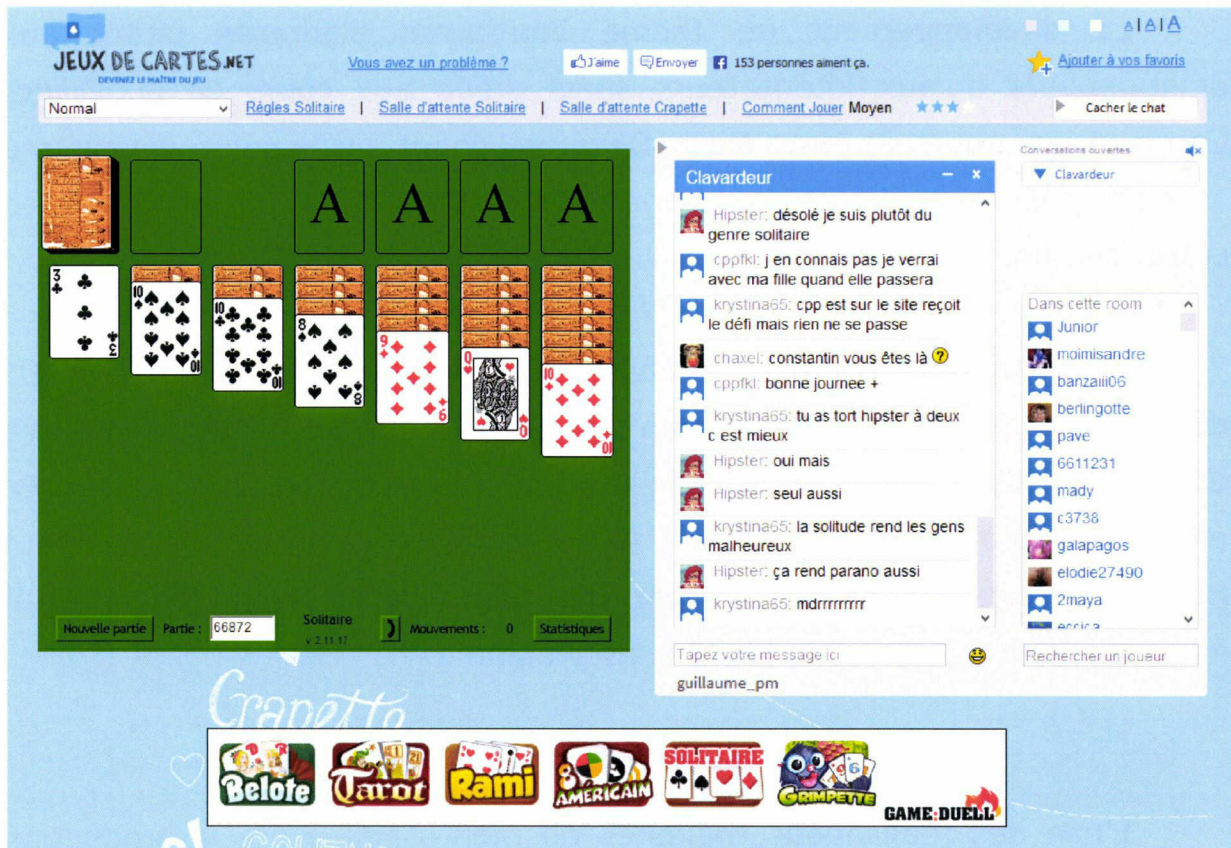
JEUX DE CARTES.NET
DEVENEZ LE MAÎTRE DU JEU

Vous avez un problème ?

J'aime | Envoyer | 153 personnes aiment ça.

A | A | A

Ajouter à vos favoris

Normal | Règles Solitaire | Salle d'attente Solitaire | Salle d'attente Crapette | Comment Jouer Moyen

Cacher le chat

A A A A

Nouvelle partie | Partie : 66872 | Solitaire v 2.11.17 | Mouvements : 0 | Statistiques

Clavardeur

Hipster: désolé je suis plutôt du genre solitaire
cppfkl: j en connais pas je verrai avec ma fille quand elle passera
krystina65: cpp est sur le site reçoit le défi mais rien ne se passe
chaxel: constantin vous êtes là ?
cppfkl: bonne journee +
krystina65: tu as tort hipster à deux c est mieux
Hipster: oui mais
Hipster: seul aussi
krystina65: la solitude rend les gens malheureux
Hipster: ça rend parano aussi
krystina65: mdrrrrrrrrr

Tapez votre message ici

guillaume_pm

Conversations ouvertes
Clavardeur

Dans cette room
Junior
moimisandre
banzaiii06
berlingotte
pave
6611231
mady
c3738
galapagos
elodie27490
2maya
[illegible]

Rechercher un joueur

Crapette

Belote
Tarot
Rami
8 AMERICAIN
SOLITAIRE
GRIMPETTE
GAME DUELL